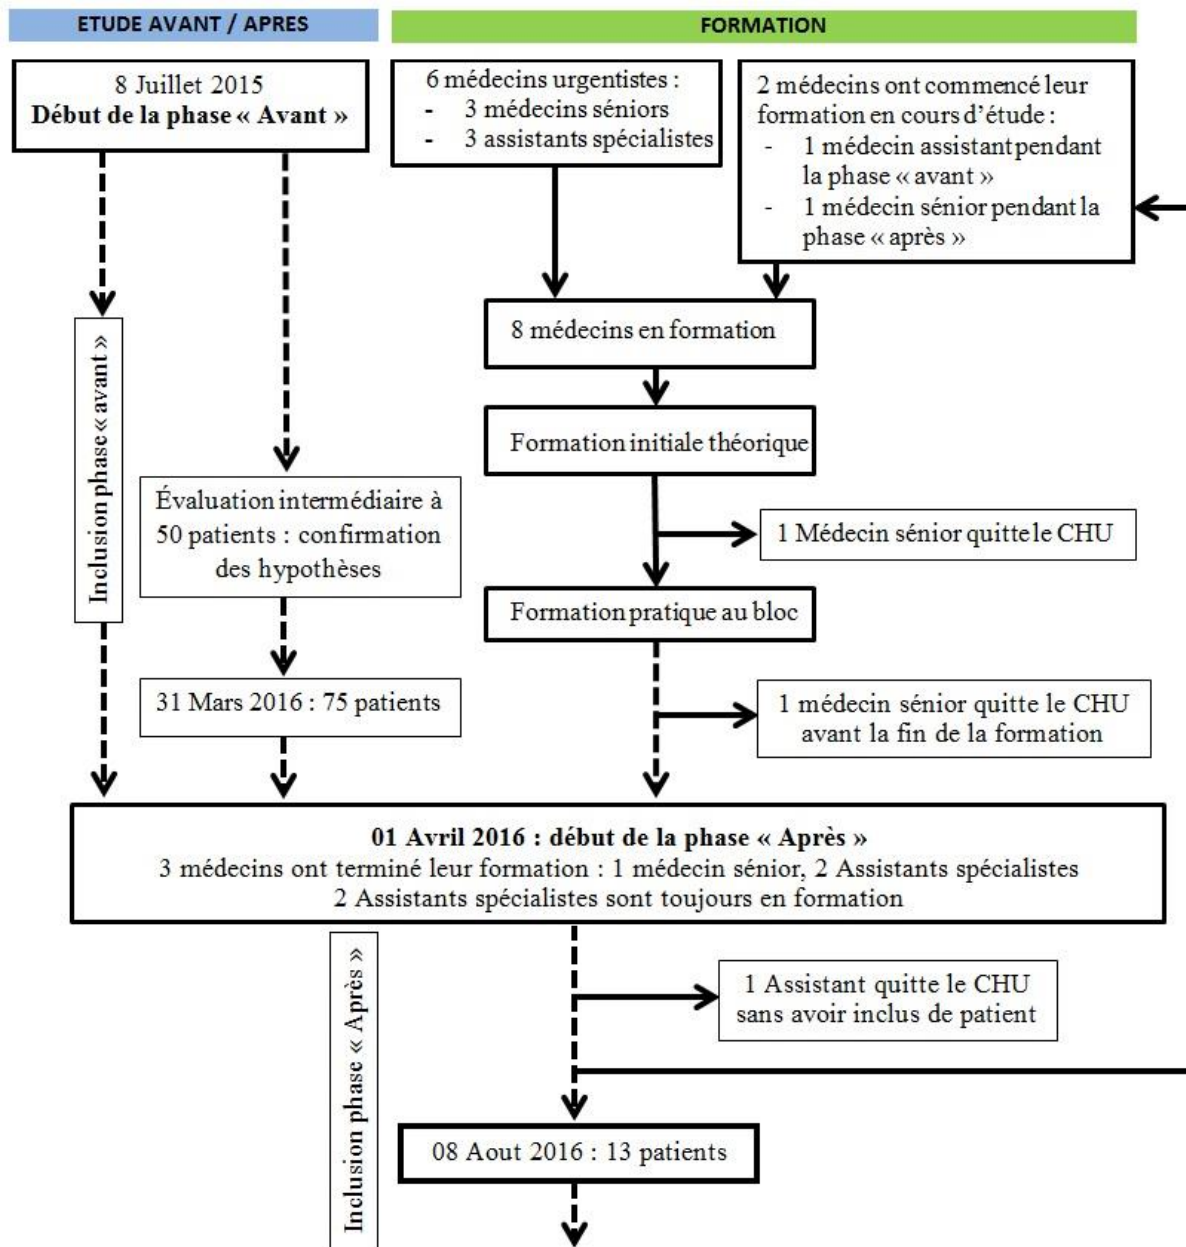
ETUDE AVANT / APRES

FORMATION

8 Juillet 2015
**Début de la phase « Avant »**

6 médecins urgentistes :
- 3 médecins séniors
- 3 assistants spécialistes

2 médecins ont commencé leur formation en cours d'étude :
- 1 médecin assistant pendant la phase « avant »
- 1 médecin sénior pendant la phase « après »

Inclusion phase « avant »

8 médecins en formation

Formation initiale théorique

Évaluation intermédiaire à 50 patients : confirmation des hypothèses

1 Médecin sénior quitte le CHU

Formation pratique au bloc

31 Mars 2016 : 75 patients

1 médecin sénior quitte le CHU avant la fin de la formation

**01 Avril 2016 : début de la phase « Après »**
3 médecins ont terminé leur formation : 1 médecin sénior, 2 Assistants spécialistes
2 Assistants spécialistes sont toujours en formation

Inclusion phase « Après »

1 Assistant quitte le CHU sans avoir inclus de patient

08 Aout 2016 : 13 patients